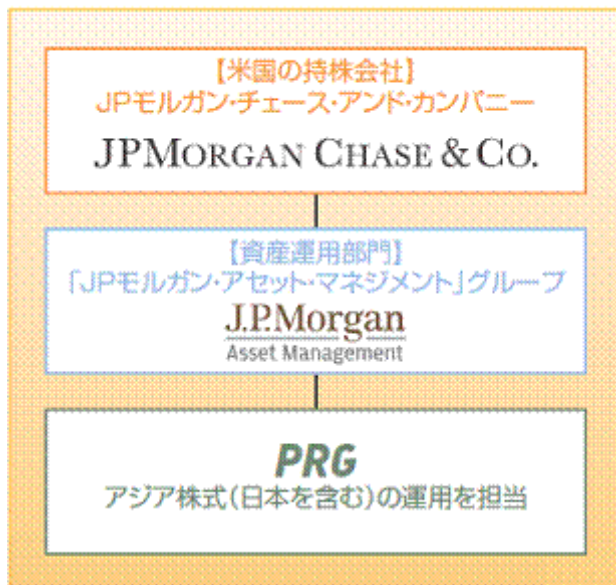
【米国の持株会社】
JPモルガン・チェース・アンド・カンパニー
JPMORGAN CHASE & CO.

【資産運用部門】
「JPモルガン・アセット・マネジメント」グループ
J.P.Morgan
Asset Management

PRG
アジア株式(日本を含む)の運用を担当